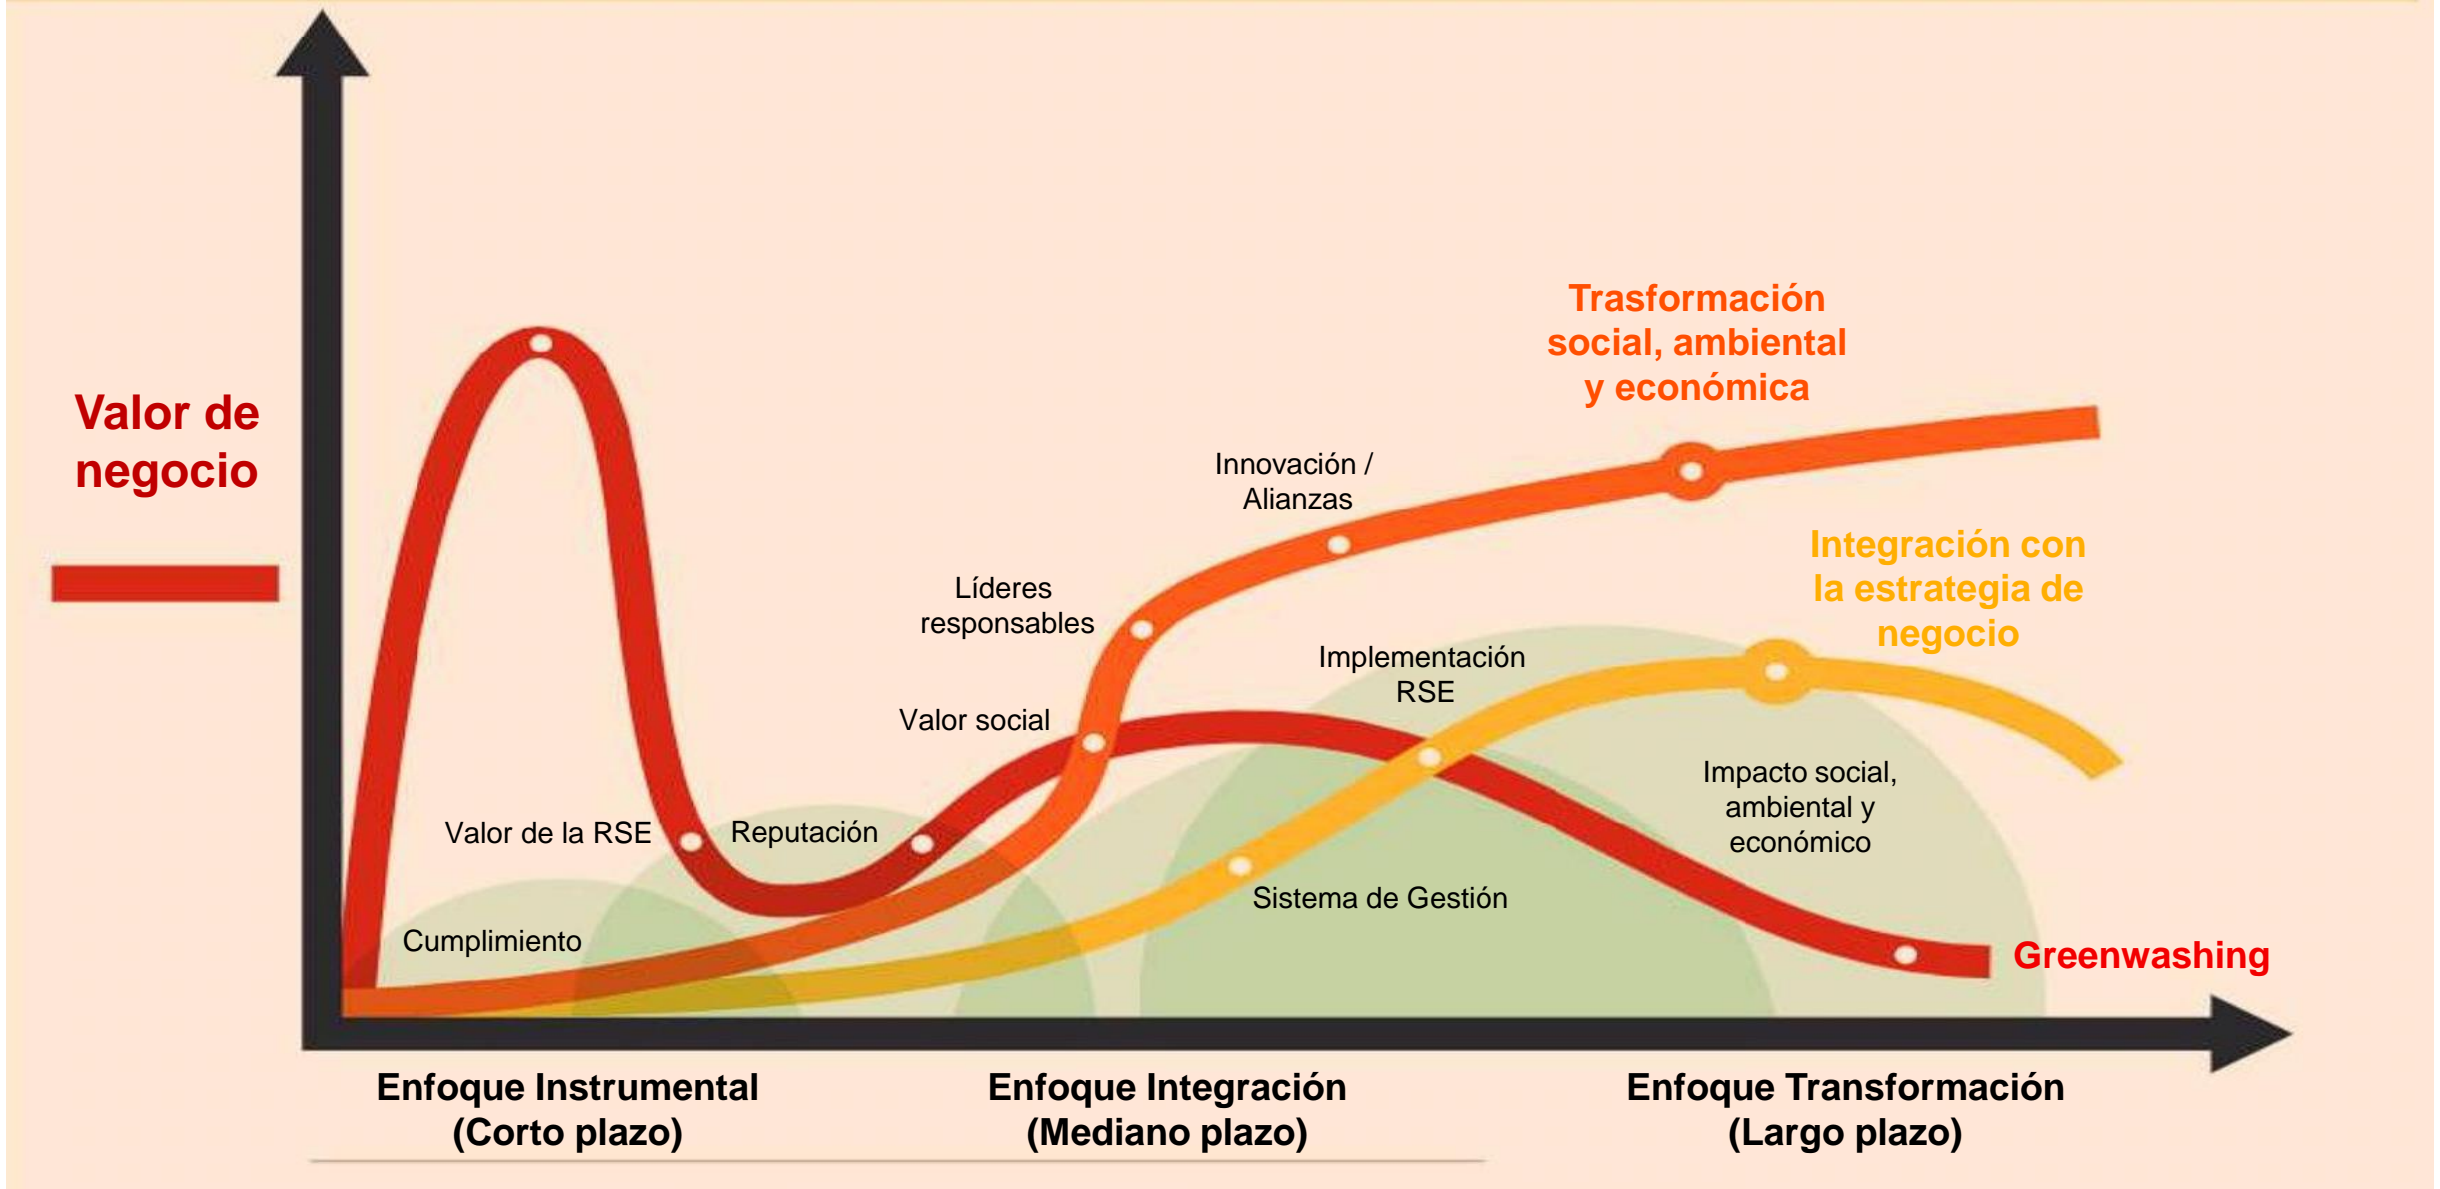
Valor de negocio

Trasformación social, ambiental y económica

Innovación / Alianzas

Integración con la estrategia de negocio

Líderes responsables

Implementación RSE

Valor social

Impacto social, ambiental y económico

Valor de la RSE

Reputación

Sistema de Gestión

Cumplimiento

Greenwashing

Enfoque Instrumental (Corto plazo)

Enfoque Integración (Mediano plazo)

Enfoque Transformación (Largo plazo)